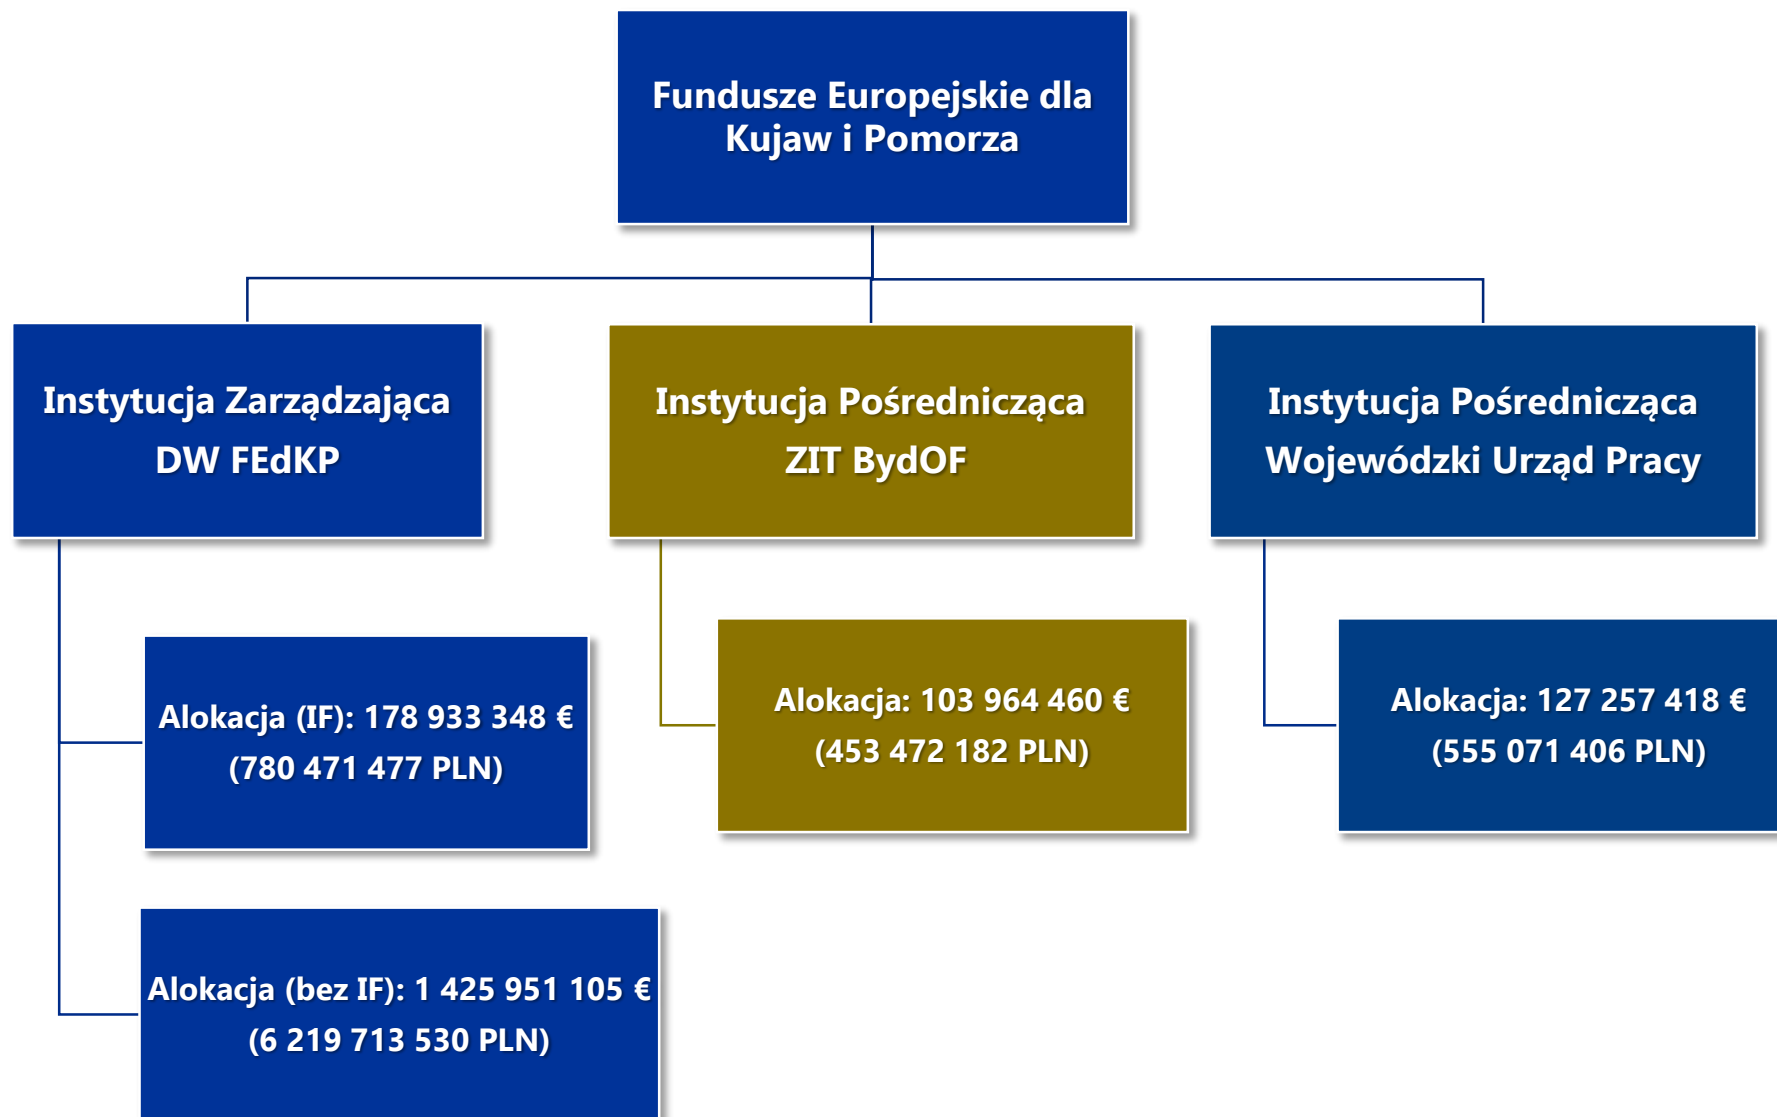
Fundusze Europejskie dla Kujaw i Pomorza

Instytucja Zarządzająca DW FEdKP

Instytucja Pośrednicząca ZIT BydOF

Instytucja Pośrednicząca Wojewódzki Urząd Pracy

Alokacja (IF): 178 933 348 € (780 471 477 PLN)

Alokacja: 103 964 460 € (453 472 182 PLN)

Alokacja: 127 257 418 € (555 071 406 PLN)

Alokacja (bez IF): 1 425 951 105 € (6 219 713 530 PLN)